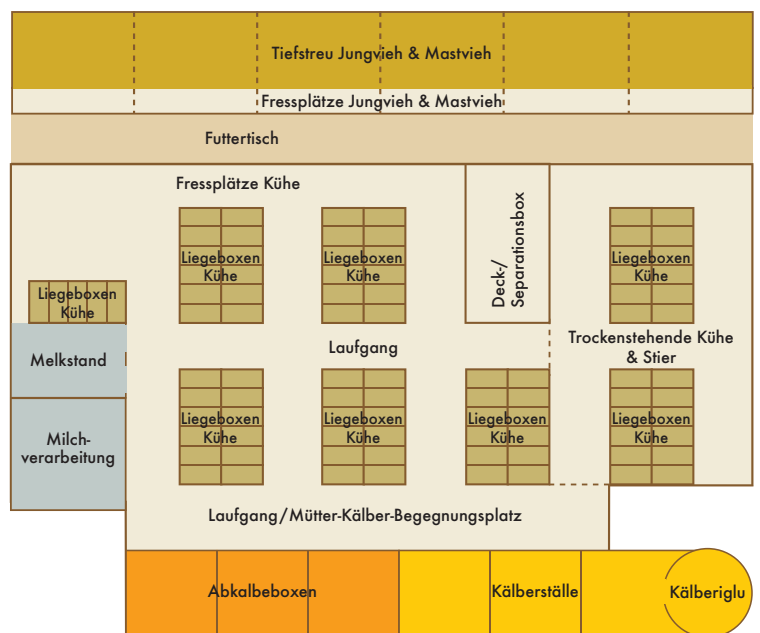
Tiefstreu Jungvieh & Mastvieh

Fressplätze Jungvieh & Mastvieh

Futtertisch

Fressplätze Kühe

Deck-/ Separationsbox

Liegeboxen Kühe

Liegeboxen Kühe

Liegeboxen Kühe

Liegeboxen Kühe

Melkstand

Laufgang

Trockenstehende Kühe & Stier

Milchverarbeitung

Liegeboxen Kühe

Liegeboxen Kühe

Liegeboxen Kühe

Liegeboxen Kühe

Laufgang/Mütter-Kälber-Begegnungsplatz

Abkalbeboxen

Kälberställe

Kälberiglu